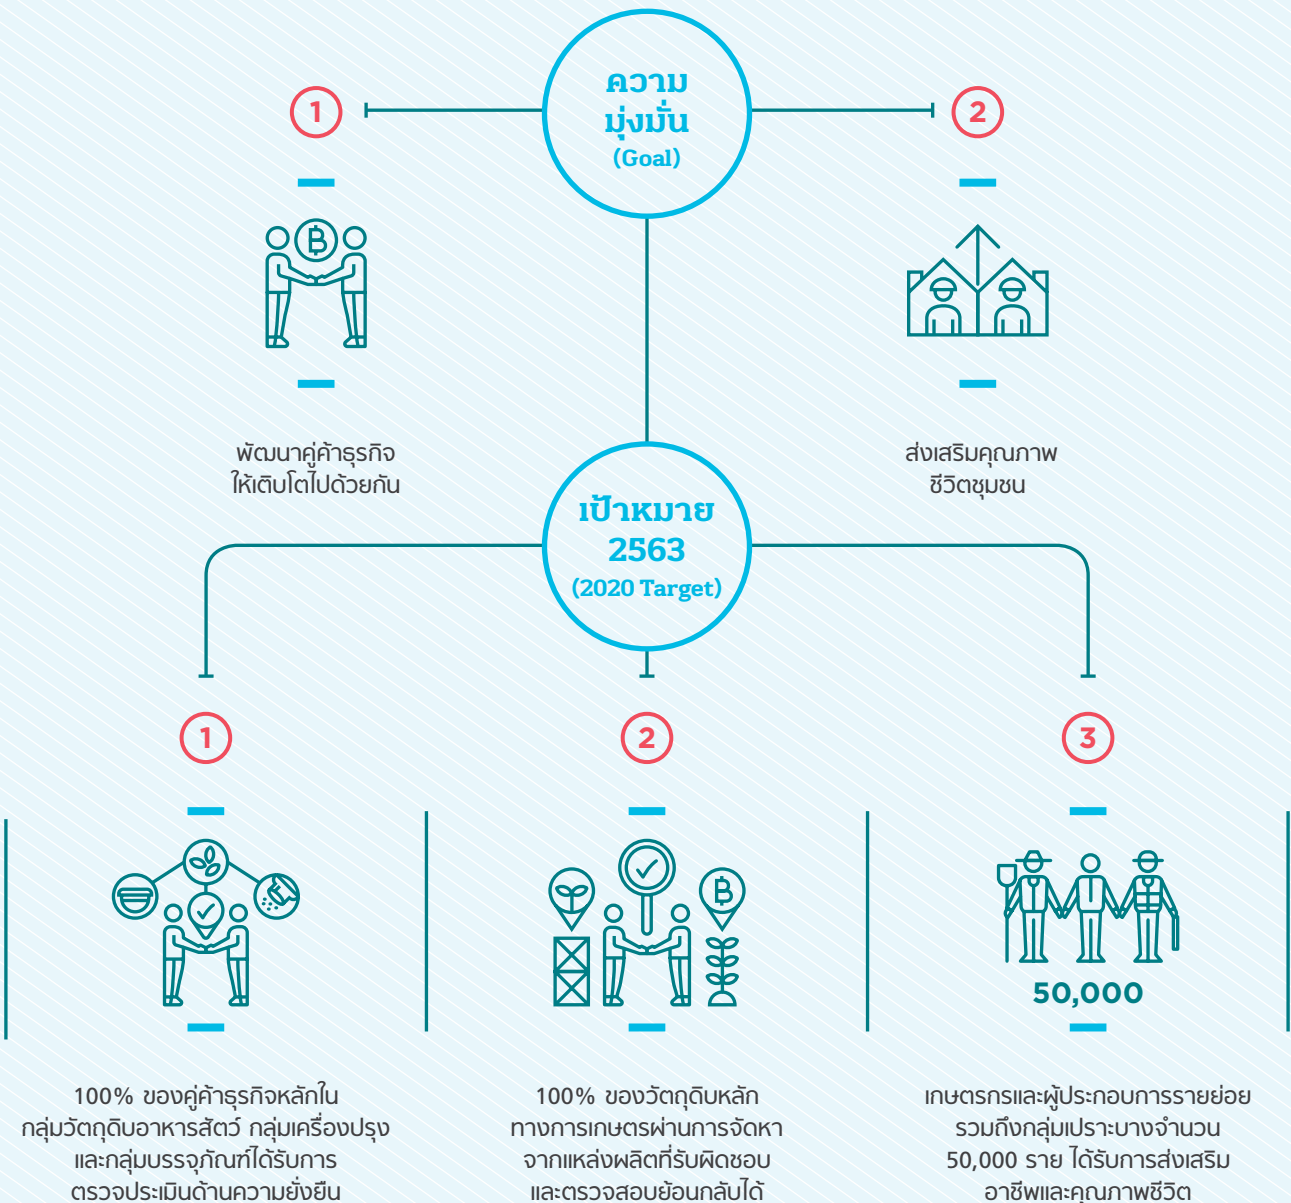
ความมุ่งมั่น
(Goal)

1

พัฒนาคู่ค้าธุรกิจให้เติบโตไปด้วยกัน

2

ส่งเสริมคุณภาพชีวิตชุมชน

เป้าหมาย 2563
(2020 Target)

1

100% ของคู่ค้าธุรกิจหลักในกลุ่มวัตถุดิบอาหารสัตว์ กลุ่มเครื่องปรุง และกลุ่มบรรจุภัณฑ์ได้รับการตรวจประเมินด้านความยั่งยืน

2

100% ของวัตถุดิบหลักทางการเกษตรผ่านการจัดหาจากแหล่งผลิตที่รับผิดชอบ และตรวจสอบย้อนกลับได้

3

50,000

เกษตรกรและผู้ประกอบการรายย่อย รวมถึงกลุ่มเปราะบางจำนวน 50,000 ราย ได้รับการส่งเสริมอาชีพและคุณภาพชีวิต